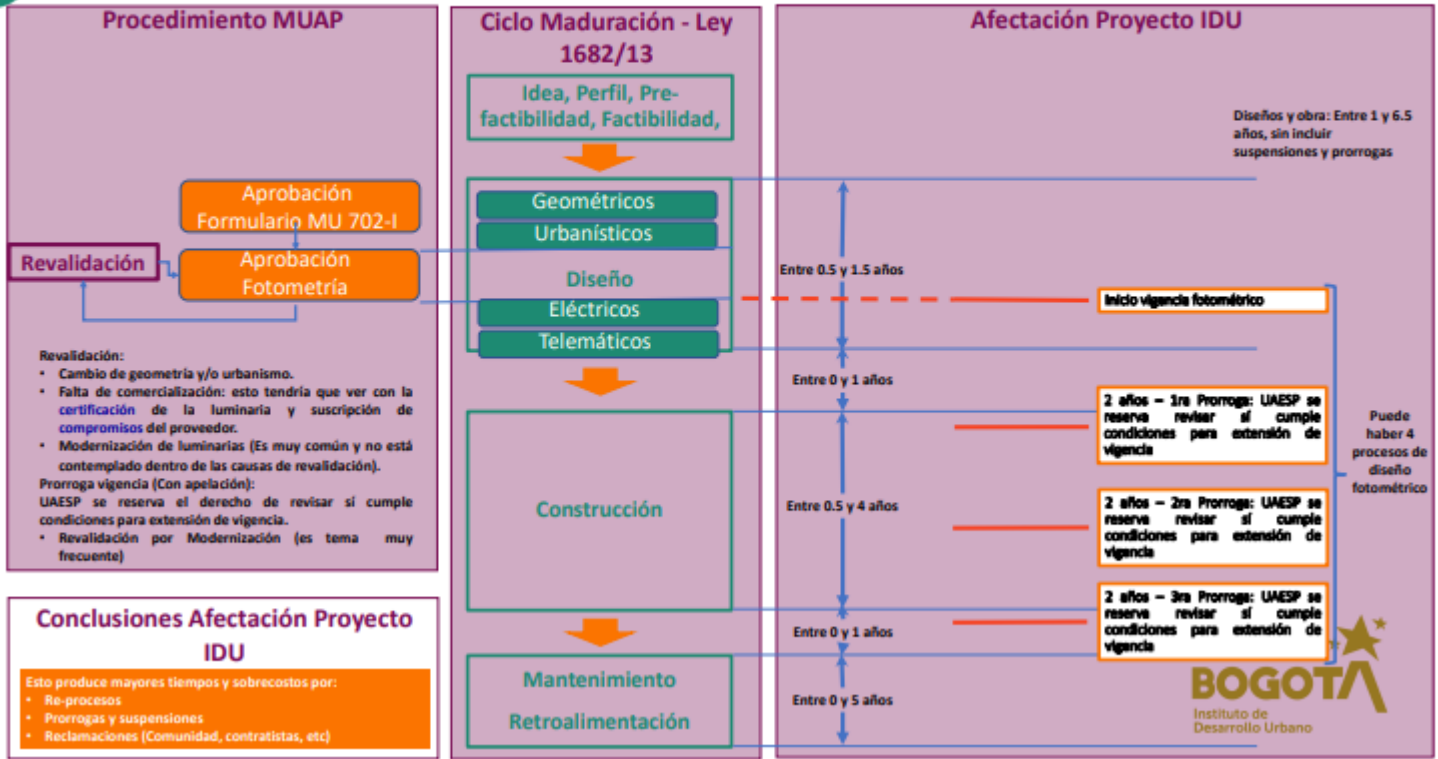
Procedimiento MUAP

Aprobación Formulario MU 702-I

Revalidación

Aprobación Fotometría

Revalidación:
- Cambio de geometría y/o urbanismo.
- Falta de comercialización: esto tendria que ver con la certificación de la luminaria y suscripción de compromisos del proveedor.
- Modernización de luminarias (Es muy común y no está contemplado dentro de las causas de revalidación).

Prorroga vigencia (Con apelación):
UAESP se reserva el derecho de revisar si cumple condiciones para extensión de vigencia.
- Revalidación por Modernización (es tema muy frecuente)

Conclusiones Afectación Proyecto IDU

Esto produce mayores tiempos y sobrecostos por:
- Re-procesos
- Prorrogas y suspensiones
- Reclamaciones (Comunidad, contratistas, etc)

Ciclo Maduración - Ley 1682/13

Idea, Perfil, Pre-factibilidad, Factibilidad,

Geométricos
Urbanísticos
Diseño
Eléctricos
Telemáticos

Construcción

Mantenimiento
Retroalimentación

Afectación Proyecto IDU

Diseños y obra: Entre 1 y 6.5 años, sin incluir suspensiones y prorrogas

Entre 0.5 y 1.5 años

Inicio vigencia fotométrico

Entre 0 y 1 años

2 años – 1ra Prorroga: UAESP se reserva revisar sí cumple condiciones para extensión de vigencia

Puede haber 4 procesos de diseño fotométrico

Entre 0.5 y 4 años

2 años – 2ra Prorroga: UAESP se reserva revisar sí cumple condiciones para extensión de vigencia

2 años – 3ra Prorroga: UAESP se reserva revisar sí cumple condiciones para extensión de vigencia

Entre 0 y 1 años

Entre 0 y 5 años

BOGOTA
Instituto de Desarrollo Urbano